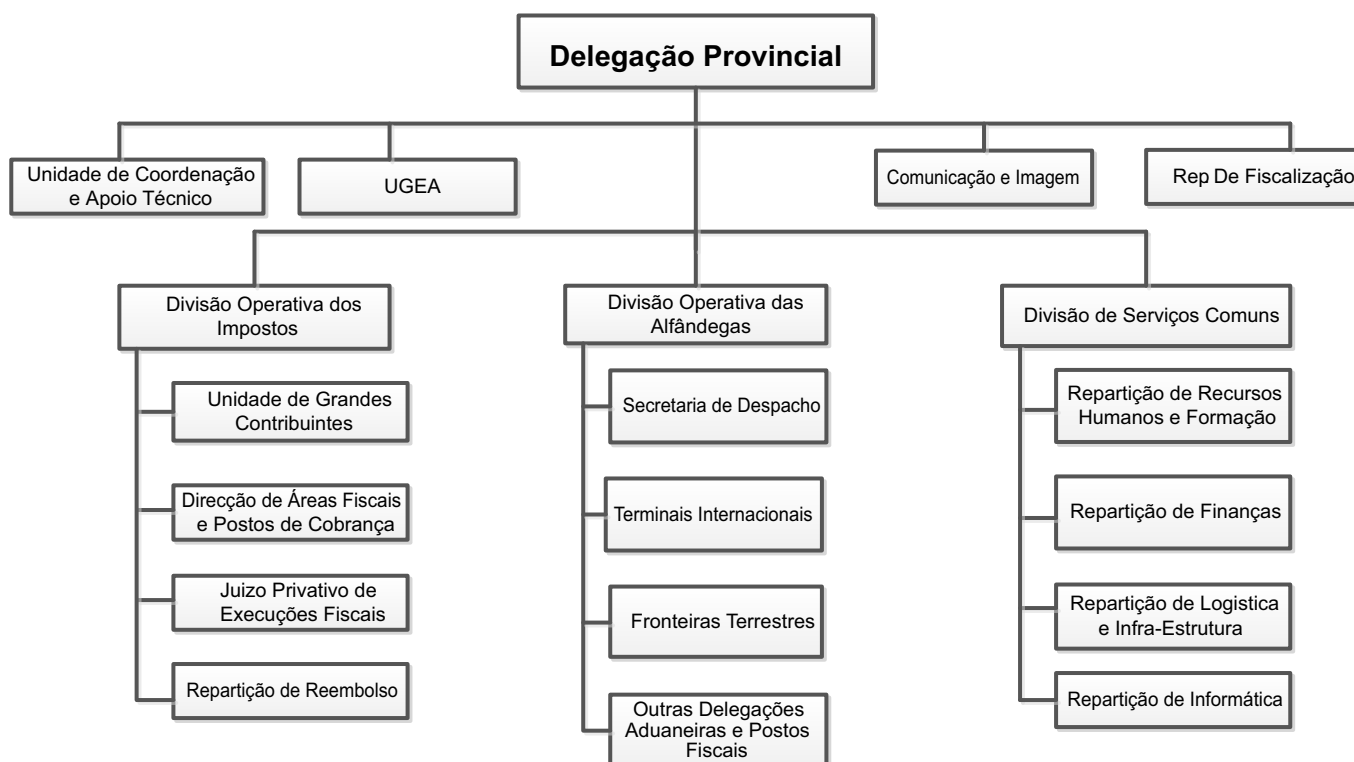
Delegação Provincial

Unidade de Coordenação e Apoio Técnico

UGEA

Comunicação e Imagem

Rep De Fiscalização

Divisão Operativa dos Impostos

Unidade de Grandes Contribuintes

Direcção de Áreas Fiscais e Postos de Cobrança

Juizo Privativo de Execuções Fiscais

Repartição de Reembolso

Divisão Operativa das Alfândegas

Secretaria de Despacho

Terminais Internacionais

Fronteiras Terrestres

Outras Delegações Aduaneiras e Postos Fiscais

Divisão de Serviços Comuns

Repartição de Recursos Humanos e Formação

Repartição de Finanças

Repartição de Logistica e Infra-Estrutura

Repartição de Informática